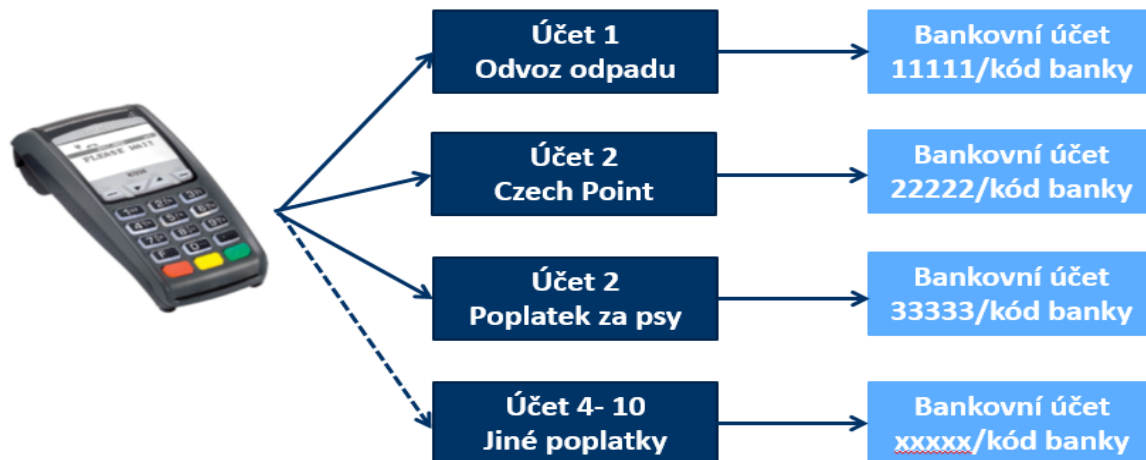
PLEASE WAIT

Účet 1
Odvoz odpadu

Bankovní účet
11111/kód banky

Účet 2
Czech Point

Bankovní účet
22222/kód banky

Účet 2
Poplatek za psy

Bankovní účet
33333/kód banky

Účet 4- 10
Jiné poplatky

Bankovní účet
xxxxx/kód banky